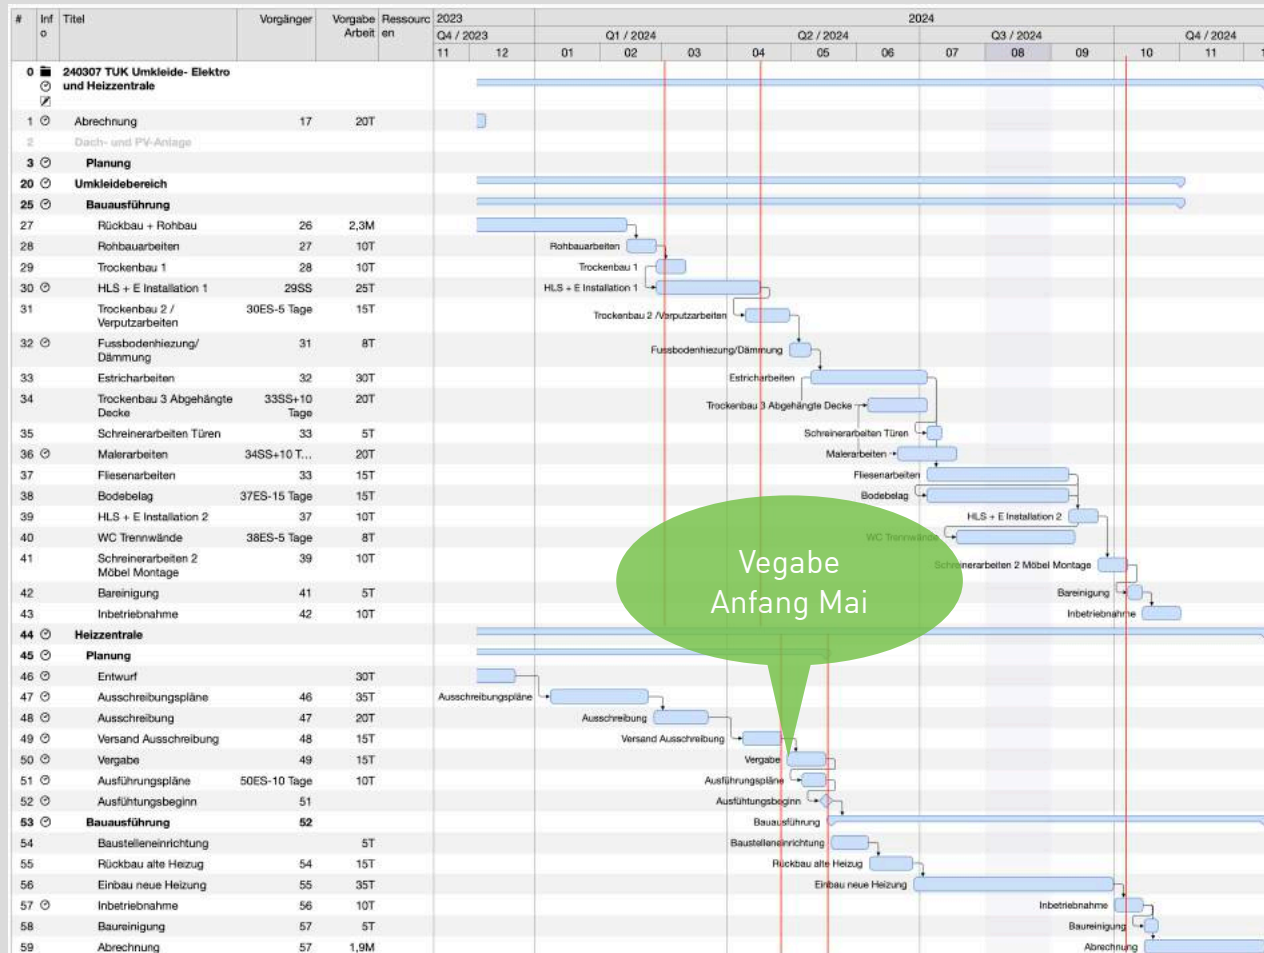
| # | Info | Titel | Vorgänger | Vorgabe Arbeit | Ressourcen |
|---|---|---|---|---|---|
| 0 | | 240307 TUK Umkleide- Elektro und Heizzentrale | | | |
| 1 | | Abrechnung | 17 | 20T | |
| 2 | | Dach- und PV-Anlage | | | |
| 3 | | Planung | | | |
| 20 | | Umkleidebereich | | | |
| 25 | | Bauausführung | | | |
| 27 | | Rückbau + Rohbau | 26 | 2,3M | |
| 28 | | Rohbauarbeiten | 27 | 10T | |
| 29 | | Trockenbau 1 | 28 | 10T | |
| 30 | | HLS + E Installation 1 | 29SS | 25T | |
| 31 | | Trockenbau 2 / Verputzarbeiten | 30ES-5 Tage | 15T | |
| 32 | | Fussbodenhiezung/ Dämmung | 31 | 8T | |
| 33 | | Estricharbeiten | 32 | 30T | |
| 34 | | Trockenbau 3 Abgehängte Decke | 33SS+10 Tage | 20T | |
| 35 | | Schreinerarbeiten Türen | 33 | 5T | |
| 36 | | Malerarbeiten | 34SS+10 T... | 20T | |
| 37 | | Fliesenarbeiten | 33 | 15T | |
| 38 | | Bodebelag | 37ES-15 Tage | 15T | |
| 39 | | HLS + E Installation 2 | 37 | 10T | |
| 40 | | WC Trennwände | 38ES-5 Tage | 8T | |
| 41 | | Schreinerarbeiten 2 Möbel Montage | 39 | 10T | |
| 42 | | Bareinigung | 41 | 5T | |
| 43 | | Inbetriebnahme | 42 | 10T | |
| 44 | | Heizzentrale | | | |
| 45 | | Planung | | | |
| 46 | | Entwurf | | 30T | |
| 47 | | Ausschreibungspläne | 46 | 35T | |
| 48 | | Ausschreibung | 47 | 20T | |
| 49 | | Versand Ausschreibung | 48 | 15T | |
| 50 | | Vergabe | 49 | 15T | |
| 51 | | Ausführungspläne | 50ES-10 Tage | 10T | |
| 52 | | Ausfühtungsbeginn | 51 | | |
| 53 | | Bauausführung | 52 | | |
| 54 | | Baustelleneinrichtung | | 5T | |
| 55 | | Rückbau alte Heizug | 54 | 15T | |
| 56 | | Einbau neue Heizung | 55 | 35T | |
| 57 | | Inbetriebnahme | 56 | 10T | |
| 58 | | Baureinigung | 57 | 5T | |
| 59 | | Abrechnung | 57 | 1,9M | |

2023 2024
Q4 / 2023 Q1 / 2024 Q2 / 2024 Q3 / 2024 Q4 / 2024
11 12 01 02 03 04 05 06 07 08 09 10 11

Rohbauarbeiten
Trockenbau 1
HLS + E Installation 1
Trockenbau 2 /Verputzarbeiten
Fussbodenhiezung/Dämmung
Estricharbeiten
Trockenbau 3 Abgehängte Decke
Schreinerarbeiten Türen
Malerarbeiten
Fliesenarbeiten
Bodebelag
HLS + E Installation 2
WC Trennwände
Schreinerarbeiten 2 Möbel Montage
Bareinigung
Inbetriebnahme
Ausschreibungspläne
Ausschreibung
Versand Ausschreibung
Vergabe
Ausführungspläne
Ausfühtungsbeginn
Bauausführung
Baustelleneinrichtung
Rückbau alte Heizug
Einbau neue Heizung
Inbetriebnahme
Baureinigung
Abrechnung

Vegabe
Anfang Mai